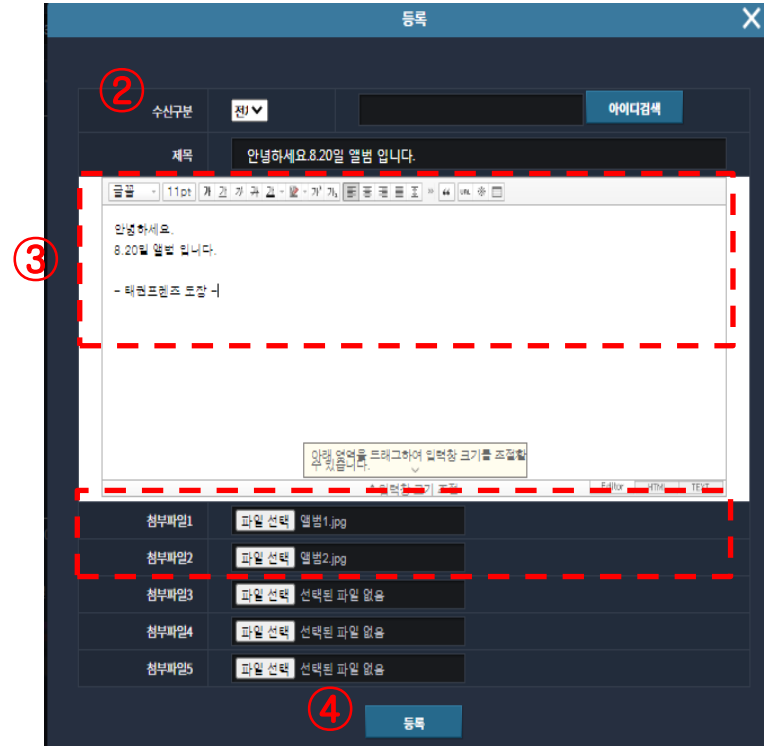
등록

②

수신구분 전체

아이디검색

제목 안녕하세요.8.20일 앨범 입니다.

③

굴림 11pt 가 가 가 가 가 가

안녕하세요.
8.20일 앨범 입니다.

- 태권프렌즈 도장 -

아래 영역을 드래그하여 입력창 크기를 조절할 수 있습니다.

입력창 크기 조절

Editor HTML TEXT

첨부파일1 파일 선택 앨범1.jpg

첨부파일2 파일 선택 앨범2.jpg

첨부파일3 파일 선택 선택된 파일 없음

첨부파일4 파일 선택 선택된 파일 없음

첨부파일5 파일 선택 선택된 파일 없음

④

등록